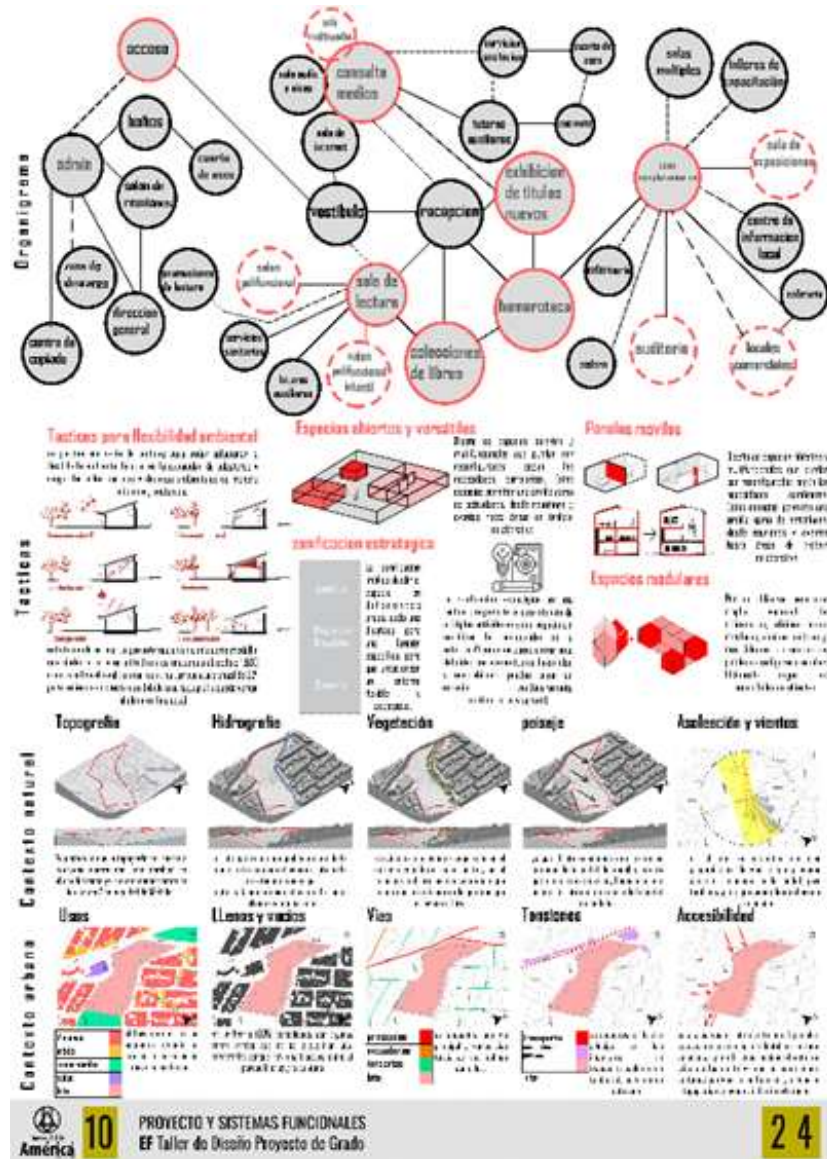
Organigrama

acceso
sala multifuncional
consulta medios
servicios sanitarios
cuarto de aseo
salas multiples
talleres de capacitación
baños
sala audio y video
sala de internet
tutores auxiliares
vestíbulo
admin
cuarto de aseo
salón de reuniones
exhibicion de titulos nuevos
zona complementaria
sala de exposiciones
vestibulo
recepcion
centro de información local
zona de almacenaje
direccion general
reparacion de textos
salon polifuncional
sala de lectura
hemeroteca
cafeteria
enfermeria
centro de copiado
servicios sanitarios
salon polifuncional infantil
colecciones de libros
auditorio
locales comerciales
tutores auxiliares
cubículos

Tacticas

Tacticas para flexibilidad ambiental
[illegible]

Espacios abiertos y versatiles
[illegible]

Paneles moviles
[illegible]

zonificacion estrategica
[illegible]

Espacios modulares
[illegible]

Contexto natural
Topografia
Hidrografia
Vegetacion
paisaje
Asoleación y vientos
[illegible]

Contexto urbano
Usos
Llenos y vacios
Vias
Tensiones
Accesibilidad
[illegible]

América
10
PROYECTO Y SISTEMAS FUNCIONALES
EF Taller de Diseño Proyecto de Grado
24